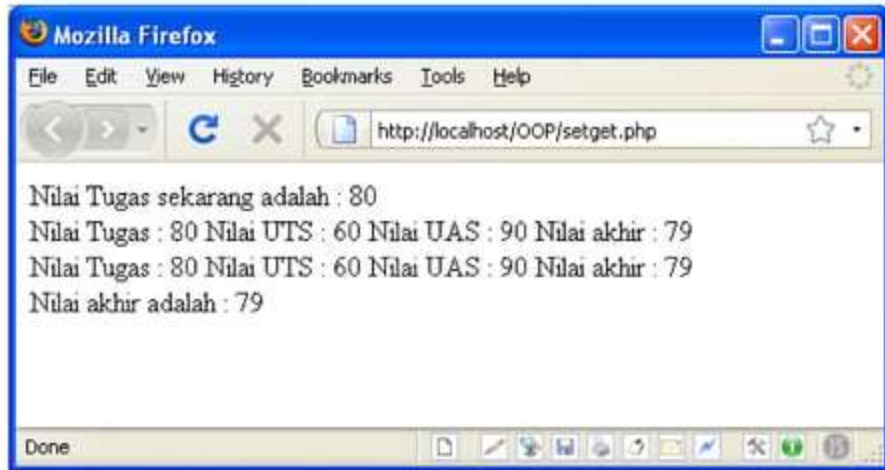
Mozilla Firefox

File Edit View History Bookmarks Tools Help

http://localhost/OOP/setget.php

Nilai Tugas sekarang adalah : 80
Nilai Tugas : 80 Nilai UTS : 60 Nilai UAS : 90 Nilai akhir : 79
Nilai Tugas : 80 Nilai UTS : 60 Nilai UAS : 90 Nilai akhir : 79
Nilai akhir adalah : 79

Done